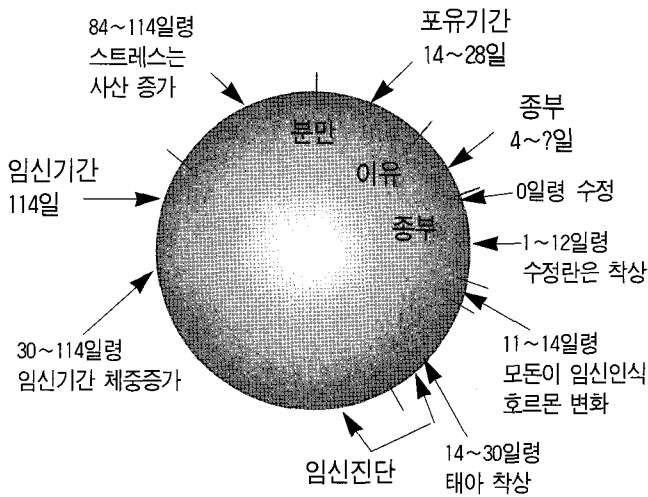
84~114일령
스트레스는
사산 증가

포유기간
14~28일

종부
4~?일

분만

이유

종부

임신기간
114일

0일령 수정

1~12일령
수정란은 착상

30~114일령
임신기간 체중증가

11~14일령
모돈이 임신인식
호르몬 변화

14~30일령
태아 착상

임신진단